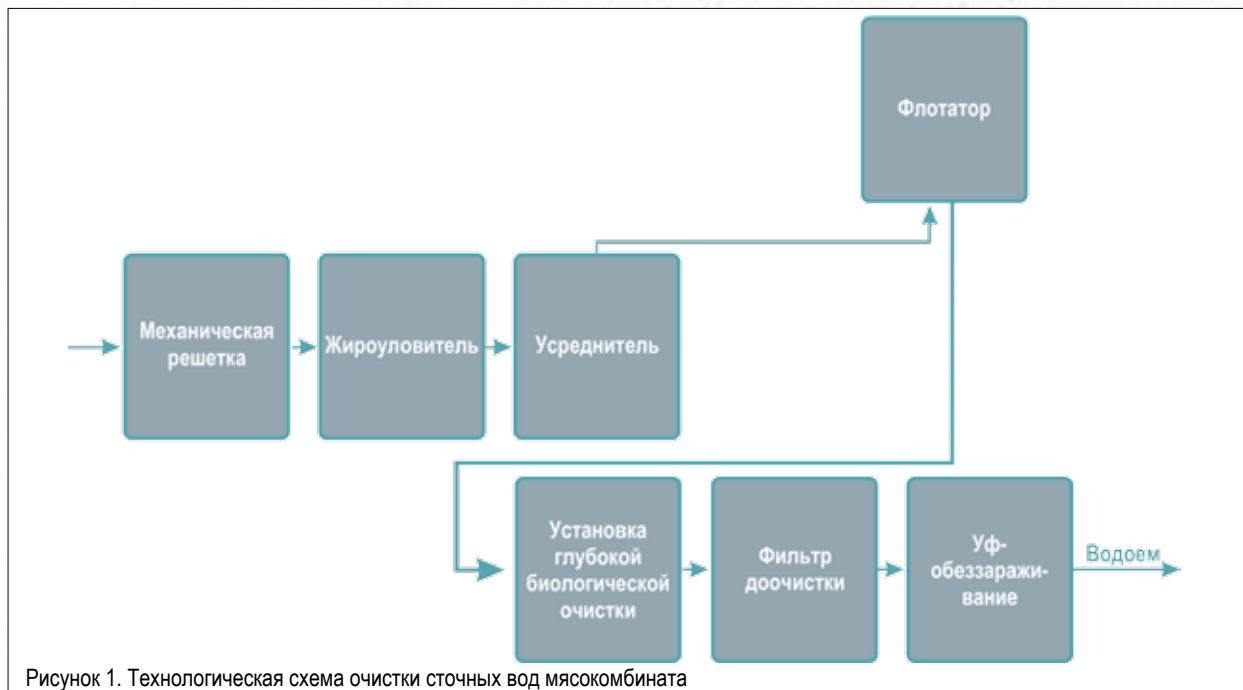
Флотатор

Механическая решетка

Жироуловитель

Усреднитель

Установка глубокой биологической очистки

Фильтр доочистки

Уф-обеззараживание

Водоем

Рисунок 1. Технологическая схема очистки сточных вод мясокомбината